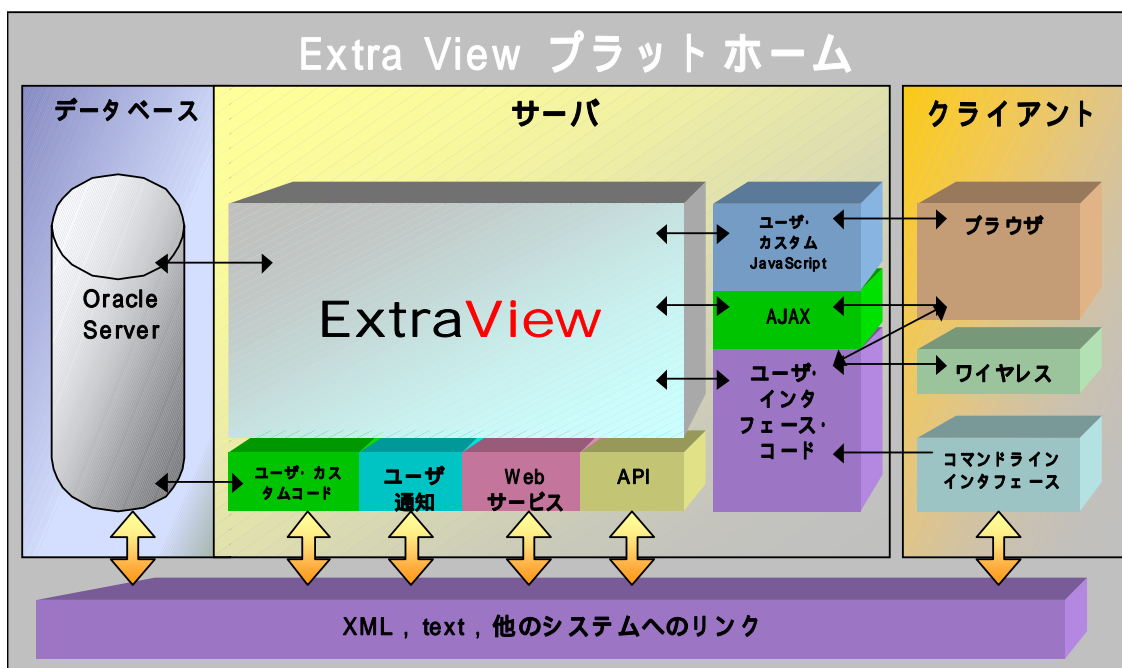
Extra View プラットホーム

データベース

Oracle Server

サーバ

ExtraView

ユーザ・カスタム JavaScript

AJAX

ユーザ・インタフェース・コード

ユーザ・カスタムコード

ユーザ通知

Web サービス

API

クライアント

ブラウザ

ワイヤレス

コマンドラインインタフェース

XML , text , 他のシステムへのリンク